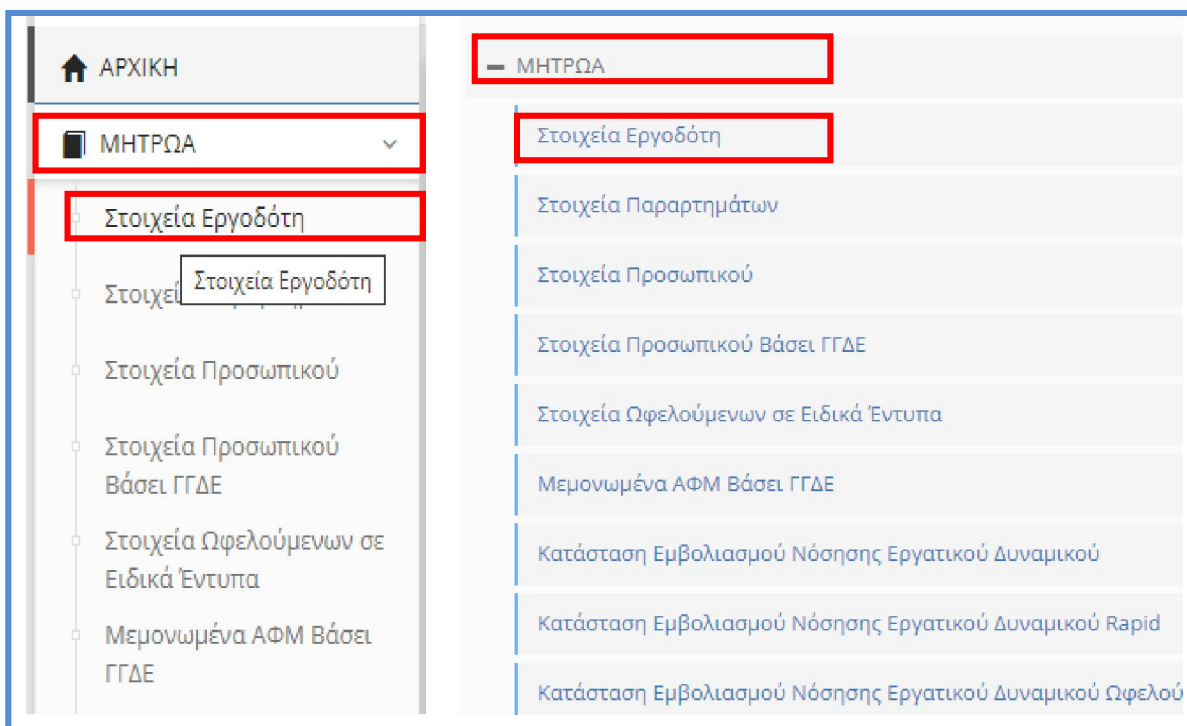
ΑΡΧΙΚΗ

ΜΗΤΡΩΑ

Στοιχεία Εργοδότη

Στοιχεί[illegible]

Στοιχεία Εργοδότη

Στοιχεία Προσωπικού

Στοιχεία Προσωπικού Βάσει ΓΓΔΕ

Στοιχεία Ωφελούμενων σε Ειδικά Έντυπα

Μεμονωμένα ΑΦΜ Βάσει ΓΓΔΕ

ΜΗΤΡΩΑ

Στοιχεία Εργοδότη

Στοιχεία Παραρτημάτων

Στοιχεία Προσωπικού

Στοιχεία Προσωπικού Βάσει ΓΓΔΕ

Στοιχεία Ωφελούμενων σε Ειδικά Έντυπα

Μεμονωμένα ΑΦΜ Βάσει ΓΓΔΕ

Κατάσταση Εμβολιασμού Νόσησης Εργατικού Δυναμικού

Κατάσταση Εμβολιασμού Νόσησης Εργατικού Δυναμικού Rapid

Κατάσταση Εμβολιασμού Νόσησης Εργατικού Δυναμικού Ωφελού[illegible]